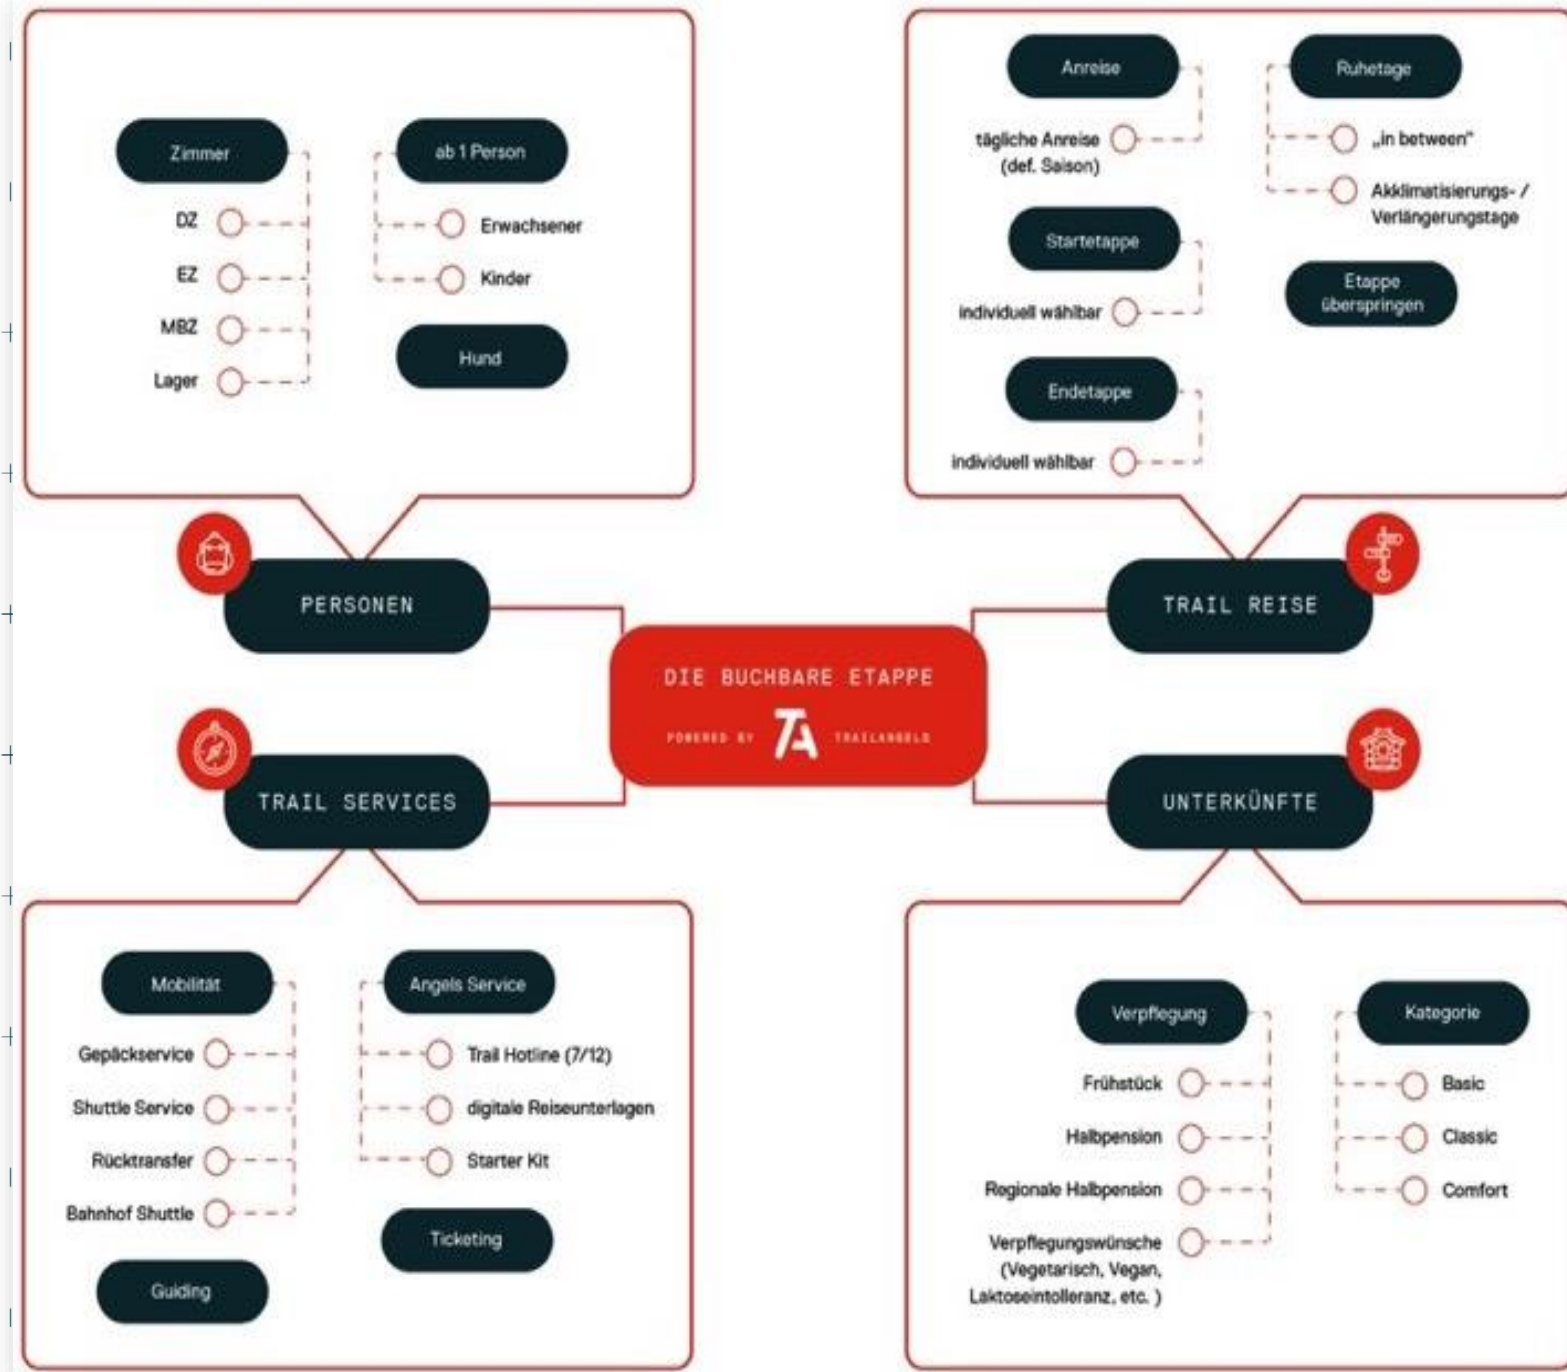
Zimmer

DZ

EZ

MBZ

Lager

ab 1 Person

Erwachsener

Kinder

Hund

Anreise

tägliche Anreise (def. Saison)

Startetappe

individuell wählbar

Endetappe

individuell wählbar

Ruhetage

„in between"

Akklimatisierungs- / Verlängerungstage

Etappe überspringen

PERSONEN

TRAIL REISE

DIE BUCHBARE ETAPPE

POWERED BY TA TRAILANGELS

TRAIL SERVICES

UNTERKÜNFTE

Mobilität

Gepäckservice

Shuttle Service

Rücktransfer

Bahnhof Shuttle

Guiding

Angels Service

Trail Hotline (7/12)

digitale Reiseunterlagen

Starter Kit

Ticketing

Verpflegung

Frühstück

Halbpension

Regionale Halbpension

Verpflegungswünsche (Vegetarisch, Vegan, Laktoseintolleranz, etc. )

Kategorie

Basic

Classic

Comfort